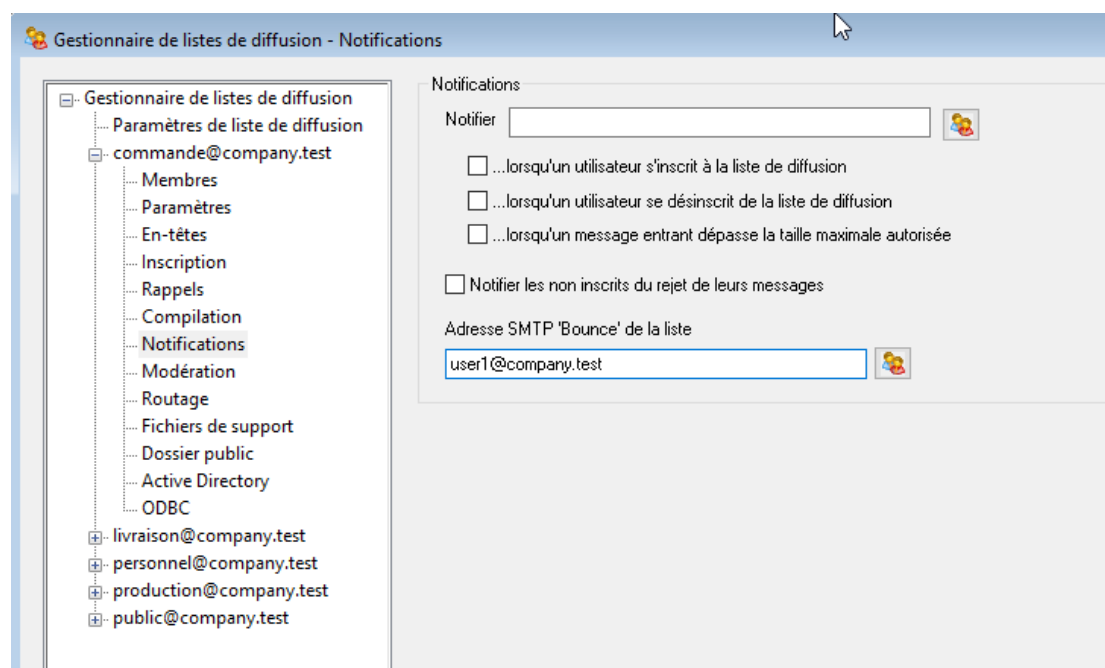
Gestionnaire de listes de diffusion - Notifications

Gestionnaire de listes de diffusion
Paramètres de liste de diffusion
commande@company.test
Membres
Paramètres
En-têtes
Inscription
Rappels
Compilation
Notifications
Modération
Routage
Fichiers de support
Dossier public
Active Directory
ODBC
livraison@company.test
personnel@company.test
production@company.test
public@company.test

Notifications

Notifier

...lorsqu'un utilisateur s'inscrit à la liste de diffusion

...lorsqu'un utilisateur se désinscrit de la liste de diffusion

...lorsqu'un message entrant dépasse la taille maximale autorisée

Notifier les non inscrits du rejet de leurs messages

Adresse SMTP 'Bounce' de la liste

user1@company.test